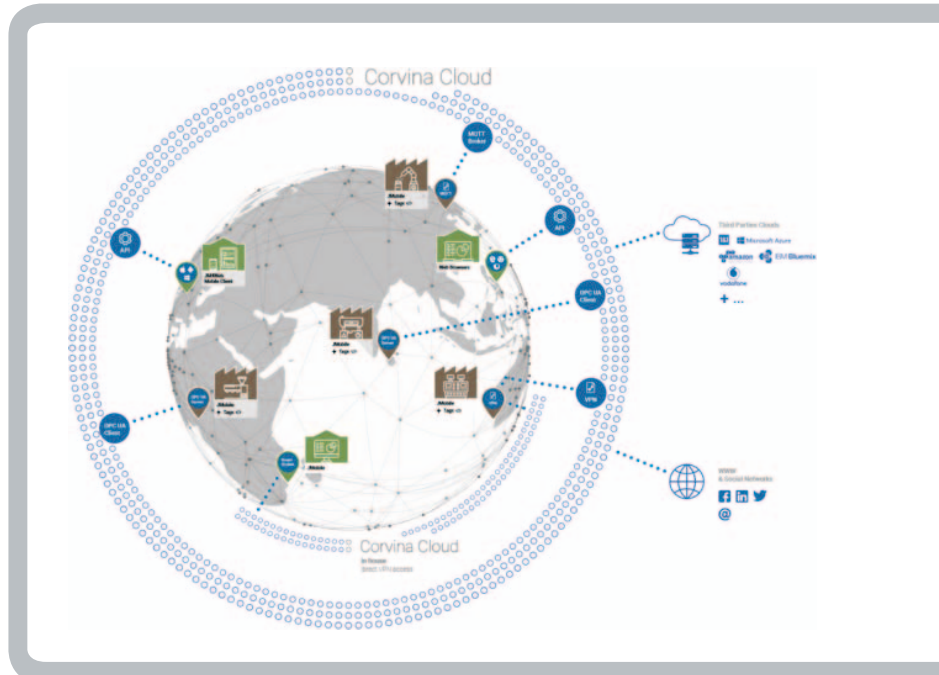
Corvina Cloud

MQTT Broker

JMobile

+ Tags

API

API

JMobile Mobile Client

Web Browsers

Third Parties Clouds

Microsoft Azure

amazon

IBM Bluemix

vodafone

+ ...

OPC UA Client

JMobile

+ Tags

OPC UA Server

JMobile

+ Tags

OPC UA Server

OPC UA Client

JMobile

+ Tags

VPN

VPN

JMobile

Email & Social Networks

@

Corvina Cloud

In House

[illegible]